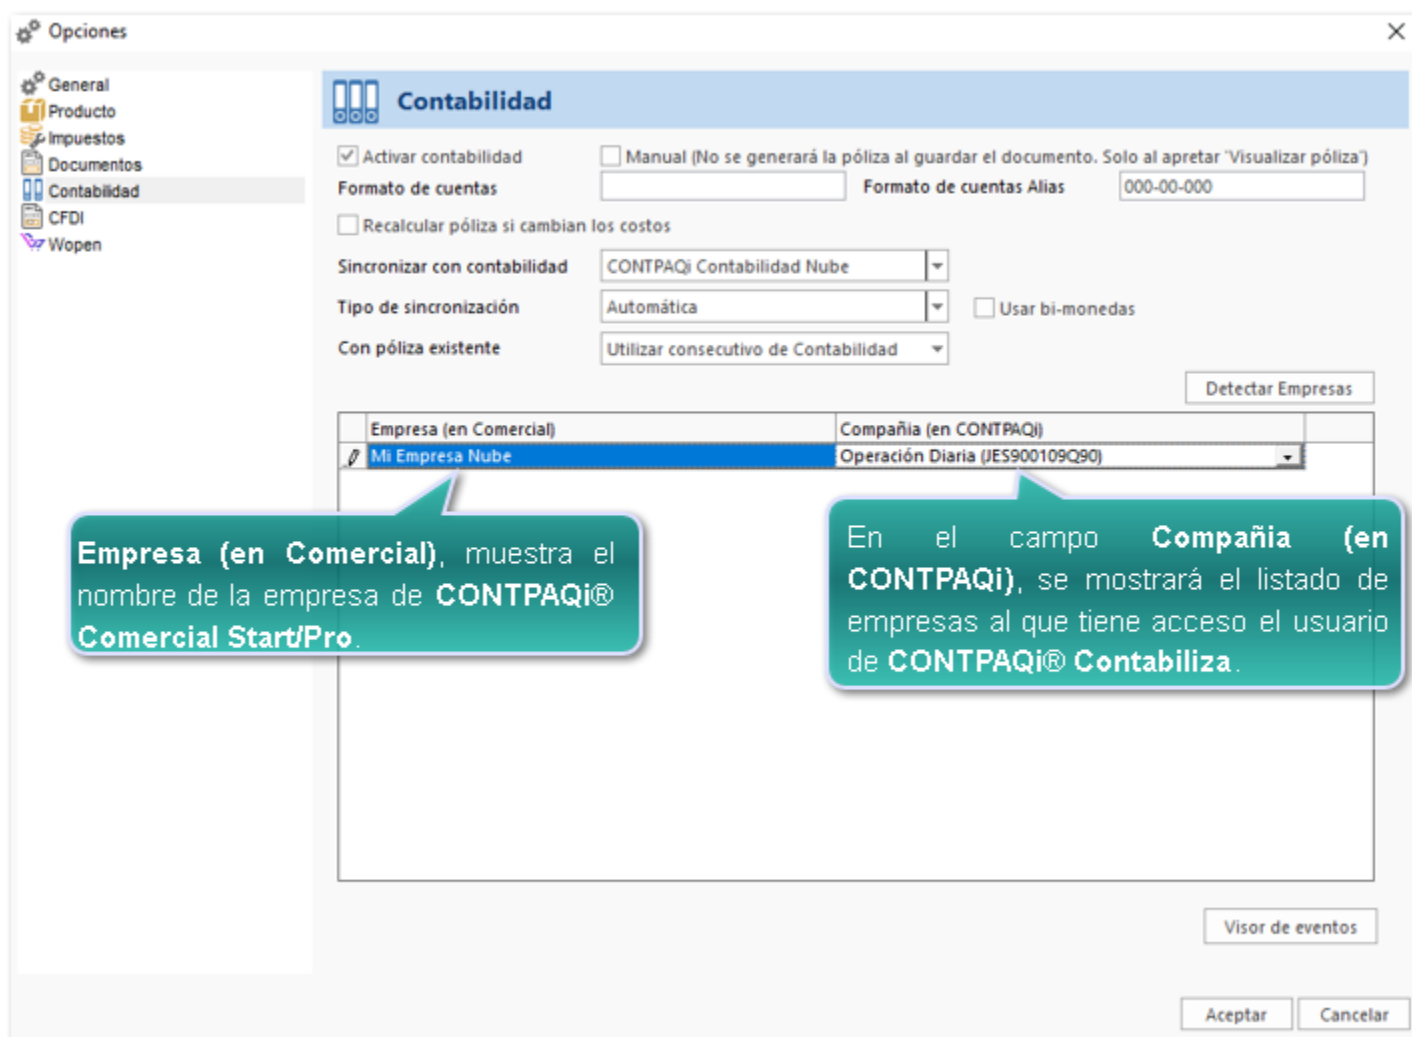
Opciones

General
Producto
Impuestos
Documentos
Contabilidad
CFDI
Wopen

Contabilidad

Activar contabilidad

Manual (No se generará la póliza al guardar el documento. Solo al apretar 'Visualizar póliza')

Formato de cuentas

Formato de cuentas Alias 000-00-000

Recalcular póliza si cambian los costos

Sincronizar con contabilidad CONTPAQi Contabilidad Nube

Tipo de sincronización Automática

Usar bi-monedas

Con póliza existente Utilizar consecutivo de Contabilidad

Detectar Empresas

| | Empresa (en Comercial) | Compañia (en CONTPAQi) |
|---|---|---|
| | Mi Empresa Nube | Operación Diaria (JES900109Q90) |

**Empresa (en Comercial)**, muestra el nombre de la empresa de **CONTPAQi® Comercial Start/Pro**.

En el campo **Compañia (en CONTPAQi)**, se mostrará el listado de empresas al que tiene acceso el usuario de **CONTPAQi® Contabiliza**.

Visor de eventos

Aceptar

Cancelar